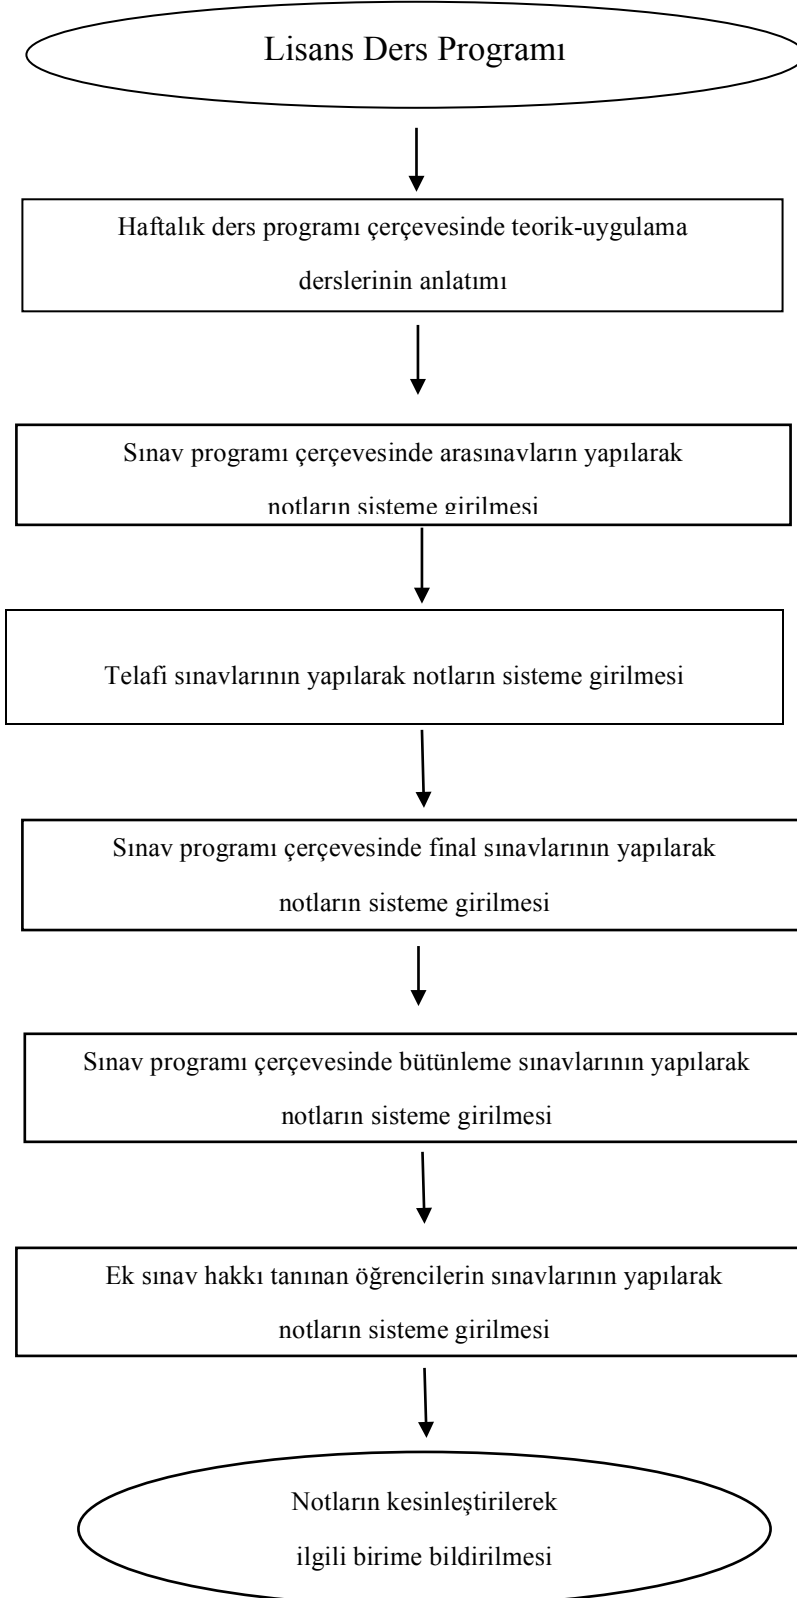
Lisans Ders Programı

Haftalık ders programı çerçevesinde teorik-uygulama derslerinin anlatımı

Sınav programı çerçevesinde arasınavların yapılarak notların sisteme girilmesi

Telafi sınavlarının yapılarak notların sisteme girilmesi

Sınav programı çerçevesinde final sınavlarının yapılarak notların sisteme girilmesi

Sınav programı çerçevesinde bütünleme sınavlarının yapılarak notların sisteme girilmesi

Ek sınav hakkı tanınan öğrencilerin sınavlarının yapılarak notların sisteme girilmesi

Notların kesinleştirilerek ilgili birime bildirilmesi